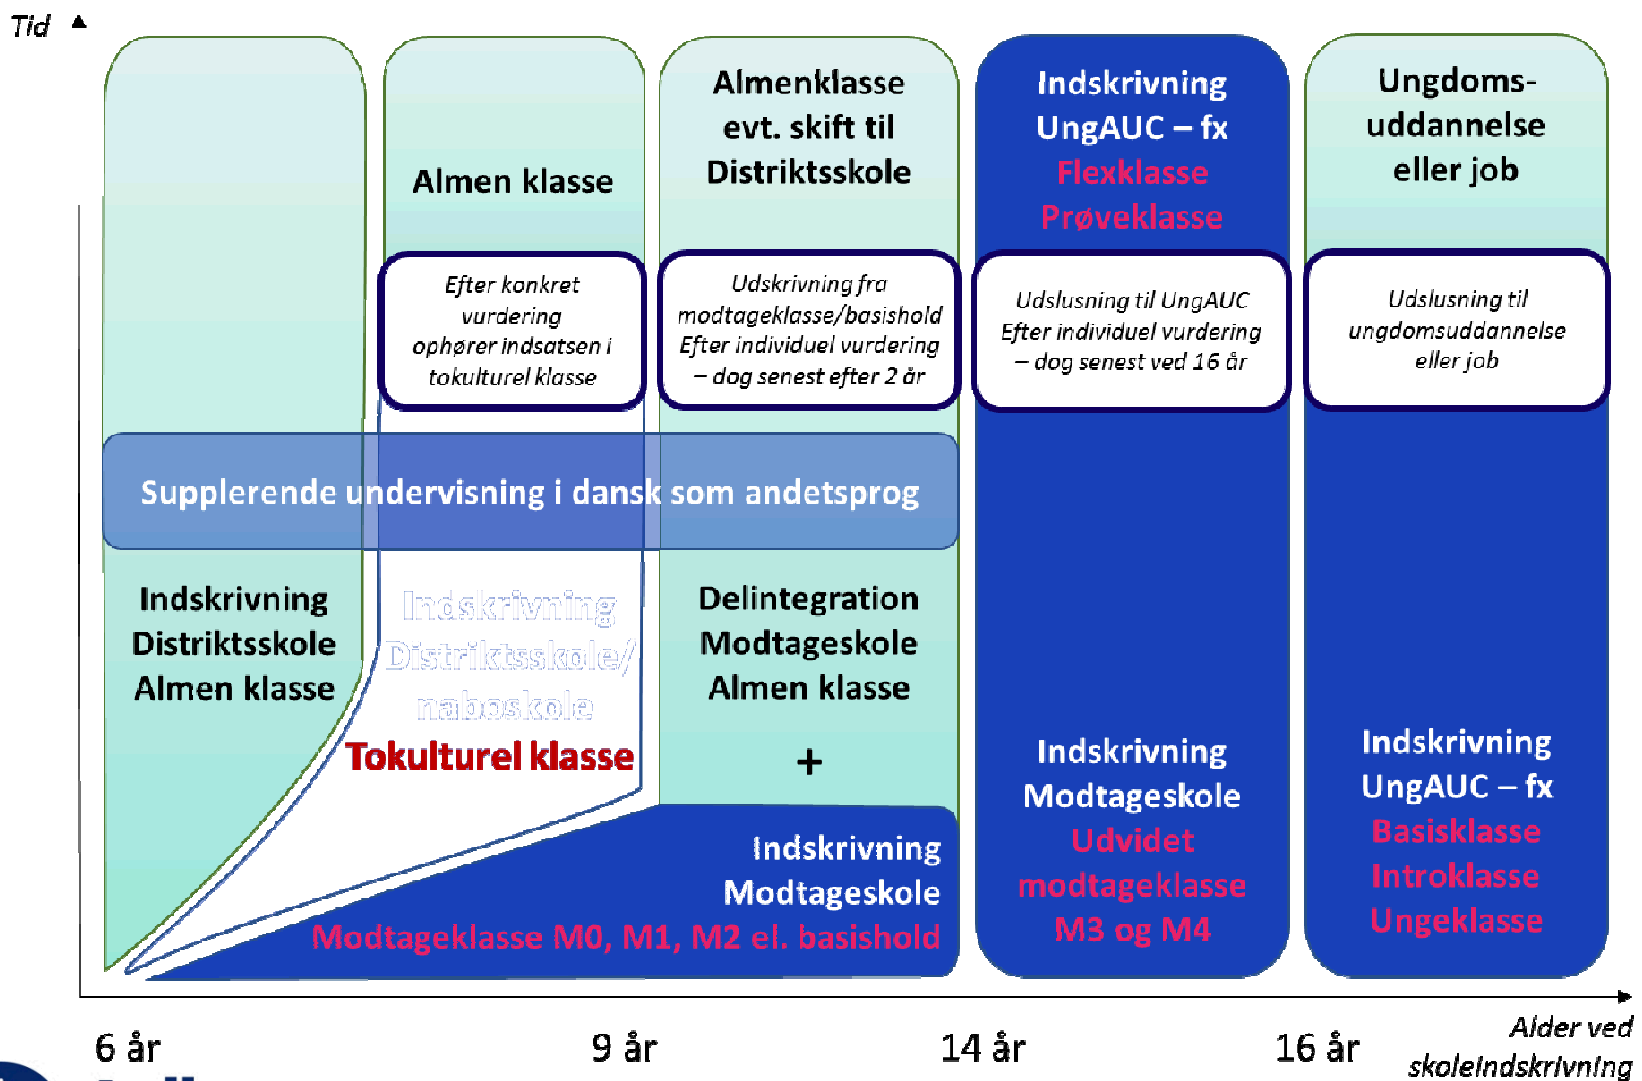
Tid

Almen klasse

Almenklasse evt. skift til Distriktsskole

Indskrivning UngAUC – fx Flexklasse Prøveklasse

Ungdoms-uddannelse eller job

Efter konkret vurdering ophører indsatsen i tokulturel klasse

Udskrivning fra modtageklasse/basishold Efter individuel vurdering – dog senest efter 2 år

Udslusning til UngAUC Efter individuel vurdering – dog senest ved 16 år

Udslusning til ungdomsuddannelse eller job

Supplerende undervisning i dansk som andetsprog

Indskrivning Distriktsskole Almen klasse

Indskrivning Distriktsskole/ naboskole

Tokulturel klasse

Delintegration Modtageskole Almen klasse

+

Indskrivning Modtageskole Modtageklasse M0, M1, M2 el. basishold

Indskrivning Modtageskole Udvidet modtageklasse M3 og M4

Indskrivning UngAUC – fx Basisklasse Introklasse Ungeklasse

6 år

9 år

14 år

16 år

Alder ved skoleindskrivning